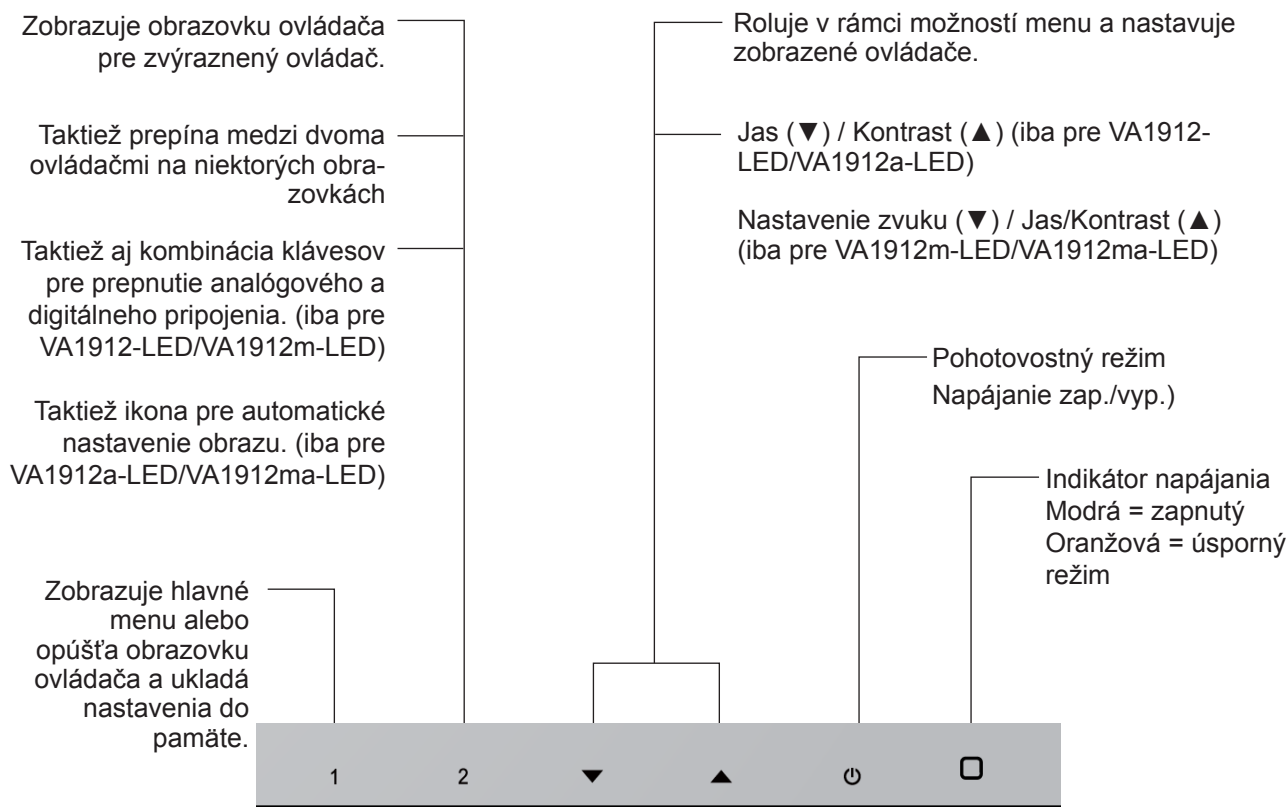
Zobrazuje obrazovku ovládača pre zvýraznený ovládač.

Taktiež prepína medzi dvoma ovládačmi na niektorých obrazovkách

Taktiež aj kombinácia klávesov pre prepnutie analógového a digitálneho pripojenia. (iba pre VA1912-LED/VA1912m-LED)

Taktiež ikona pre automatické nastavenie obrazu. (iba pre VA1912a-LED/VA1912ma-LED)

Zobrazuje hlavné menu alebo opúšťa obrazovku ovládača a ukladá nastavenia do pamäte.

Roluje v rámci možností menu a nastavuje zobrazené ovládače.

Jas (▼) / Kontrast (▲) (iba pre VA1912-LED/VA1912a-LED)

Nastavenie zvuku (▼) / Jas/Kontrast (▲) (iba pre VA1912m-LED/VA1912ma-LED)

Pohotovostný režim Napájanie zap./vyp.)

Indikátor napájania
Modrá = zapnutý
Oranžová = úsporný režim

1 2 ▼ ▲ ⏻ ☐